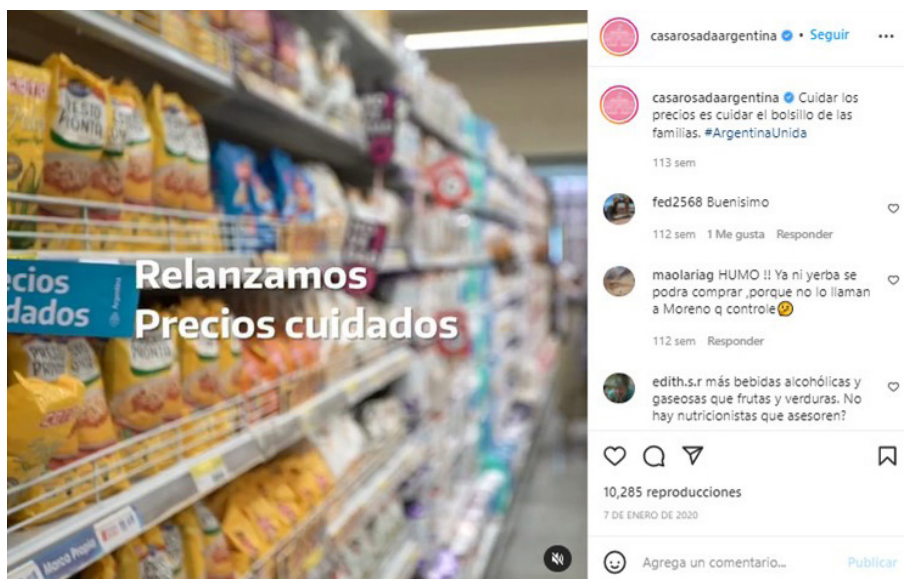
ecios
dados

Relanzamos
Precios cuidados

casarosadaargentina • Seguir

casarosadaargentina Cuidar los precios es cuidar el bolsillo de las familias. #ArgentinaUnida

113 sem

fed2568 Buenisimo

112 sem 1 Me gusta Responder

maolariag HUMO !! Ya ni yerba se podra comprar ,porque no lo llaman a Moreno q controle🤔

112 sem Responder

edith.s.r más bebidas alcohólicas y gaseosas que frutas y verduras. No hay nutricionistas que asesoren?

10,285 reproducciones

7 DE ENERO DE 2020

Agrega un comentario...

Publicar